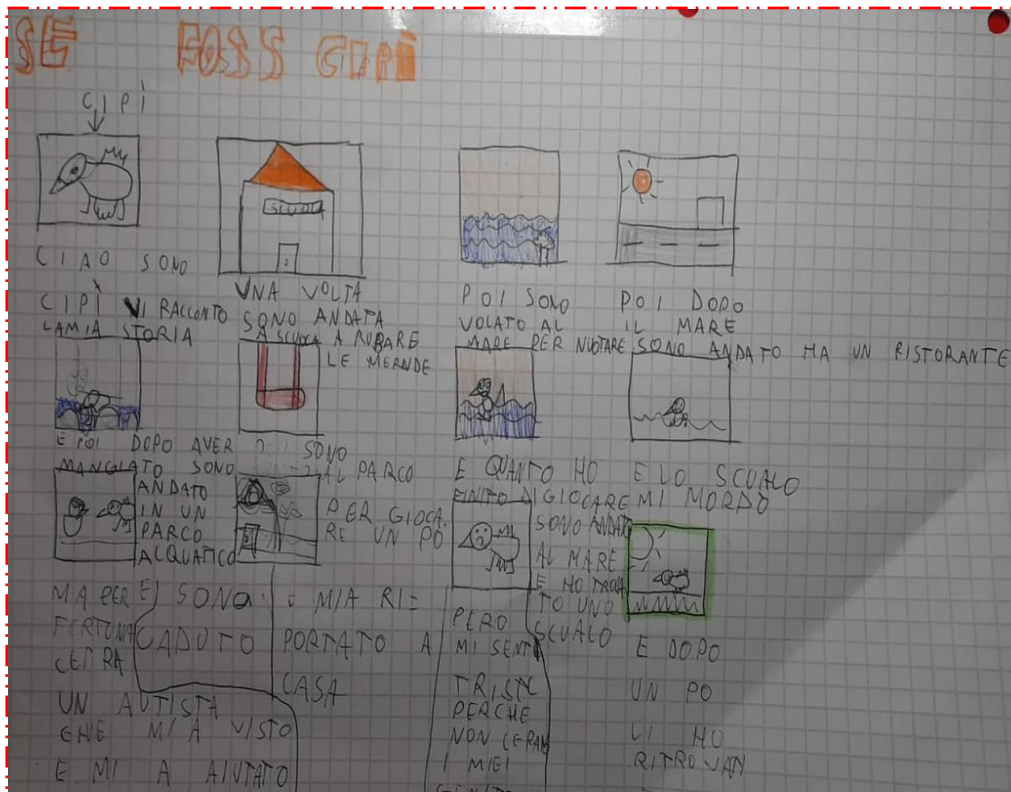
SE FOSS CIPì

CIPì

SCUOLA

CIAO SONO CIPì VI RACCONTO LA MIA STORIA

UNA VOLTA SONO ANDATO A SCUOLA A RUBARE LE MERENDE

POI SONO VOLATO AL MARE PER NUOTARE

POI DOPO IL MARE SONO ANDATO HA UN RISTORANTE

E POI DOPO AVER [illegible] MANGIATO SONO ANDATO IN UN PARCO ALQUATICO

SONO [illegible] AL PARCO PER GIOCA. RE UN PO

E QUANTO HO FINITO DI GIOCARE SONO ANDATO AL MARE E HO TROVA TO UNO SCUALO

E LO SCUALO MI MORDO

MA PER FORTUNA CE RA UN AUTISTA CHE MI A VISTO E MI A AIUTATO

E SONO CADUTO

E MIA RI: PORTATO A CASA

PERO MI SENTI TRISTE PERCHE NON CERAN I MIEI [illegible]

E DOPO UN PO LI HO RITROVATI